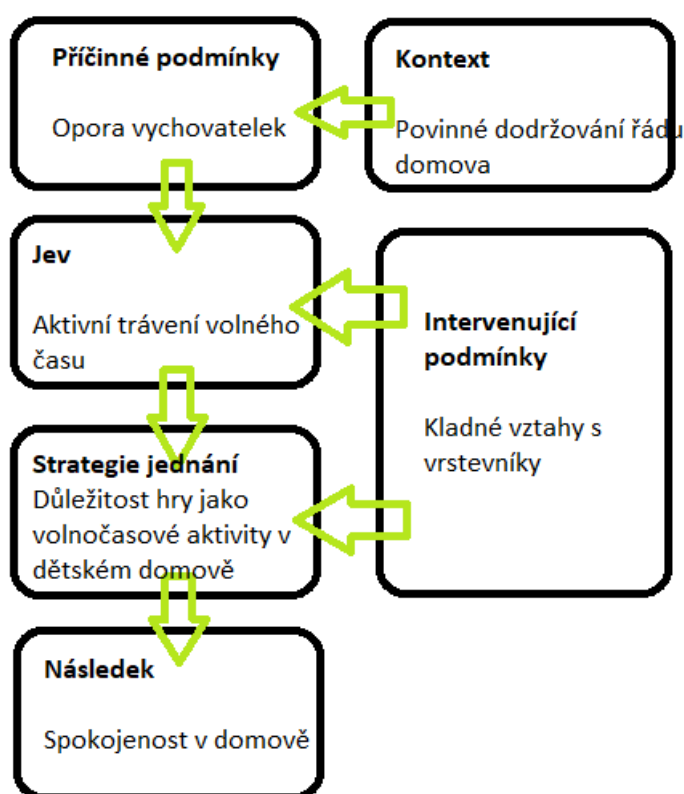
**Příčinné podmínky**

Opora vychovatelek

**Kontext**

Povinné dodržování řádu domova

**Jev**

Aktivní trávení volného času

**Intervenující podmínky**

Kladné vztahy s vrstevníky

**Strategie jednání**
Důležitost hry jako volnočasové aktivity v dětském domově

**Následek**

Spokojenost v domově